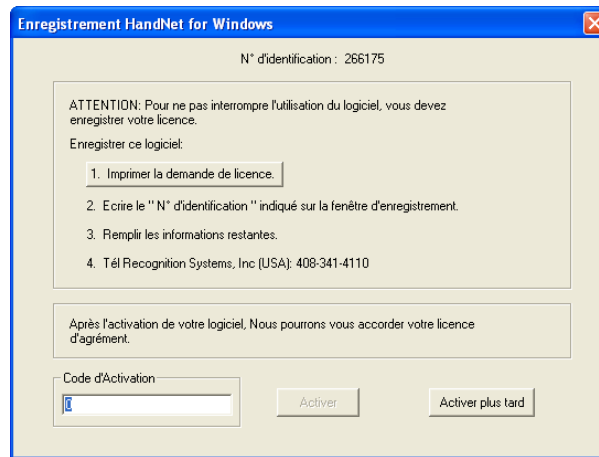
Enregistrement HandNet for Windows

N° d'identification : 266175

ATTENTION: Pour ne pas interrompre l'utilisation du logiciel, vous devez enregistrer votre licence.

Enregistrer ce logiciel:

1. Imprimer la demande de licence.

2. Ecrire le " N° d'identification " indiqué sur la fenêtre d'enregistrement.

3. Remplir les informations restantes.

4. Tél Recognition Systems, Inc (USA): 408-341-4110

Après l'activation de votre logiciel, Nous pourrons vous accorder votre licence d'agrément.

Code d'Activation

0

Activer

Activer plus tard